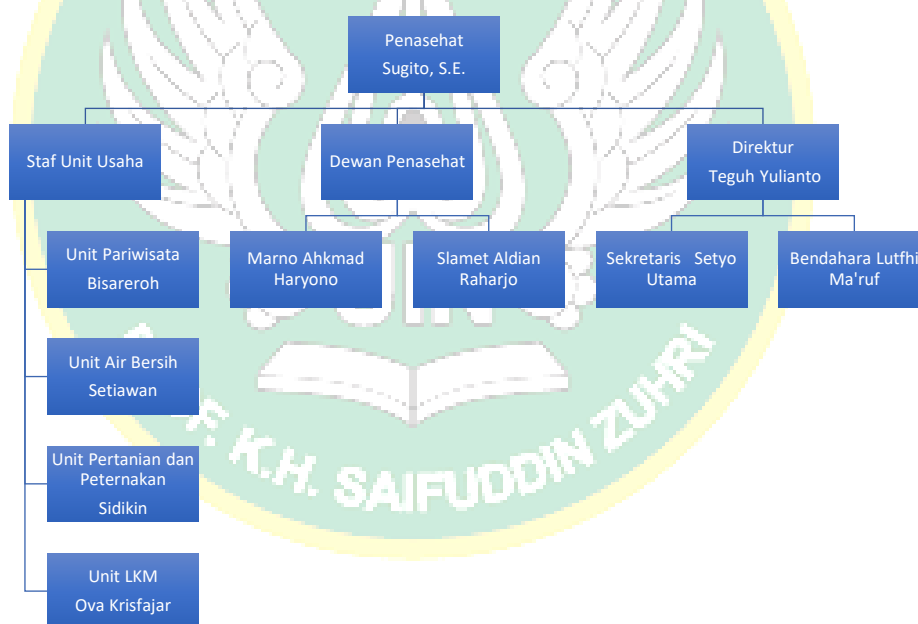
Penasehat
Sugito, S.E.

Staf Unit Usaha

Dewan Penasehat

Direktur
Teguh Yulianto

Unit Pariwisata
Bisareroh

Marno Ahkmad Haryono

Slamet Aldian Raharjo

Sekretaris Setyo Utama

Bendahara Lutfhi Ma'ruf

Unit Air Bersih
Setiawan

Unit Pertanian dan Peternakan
Sidikin

Unit LKM
Ova Krisfajar

F. K.H. SAIFUDDIN ZUHRI